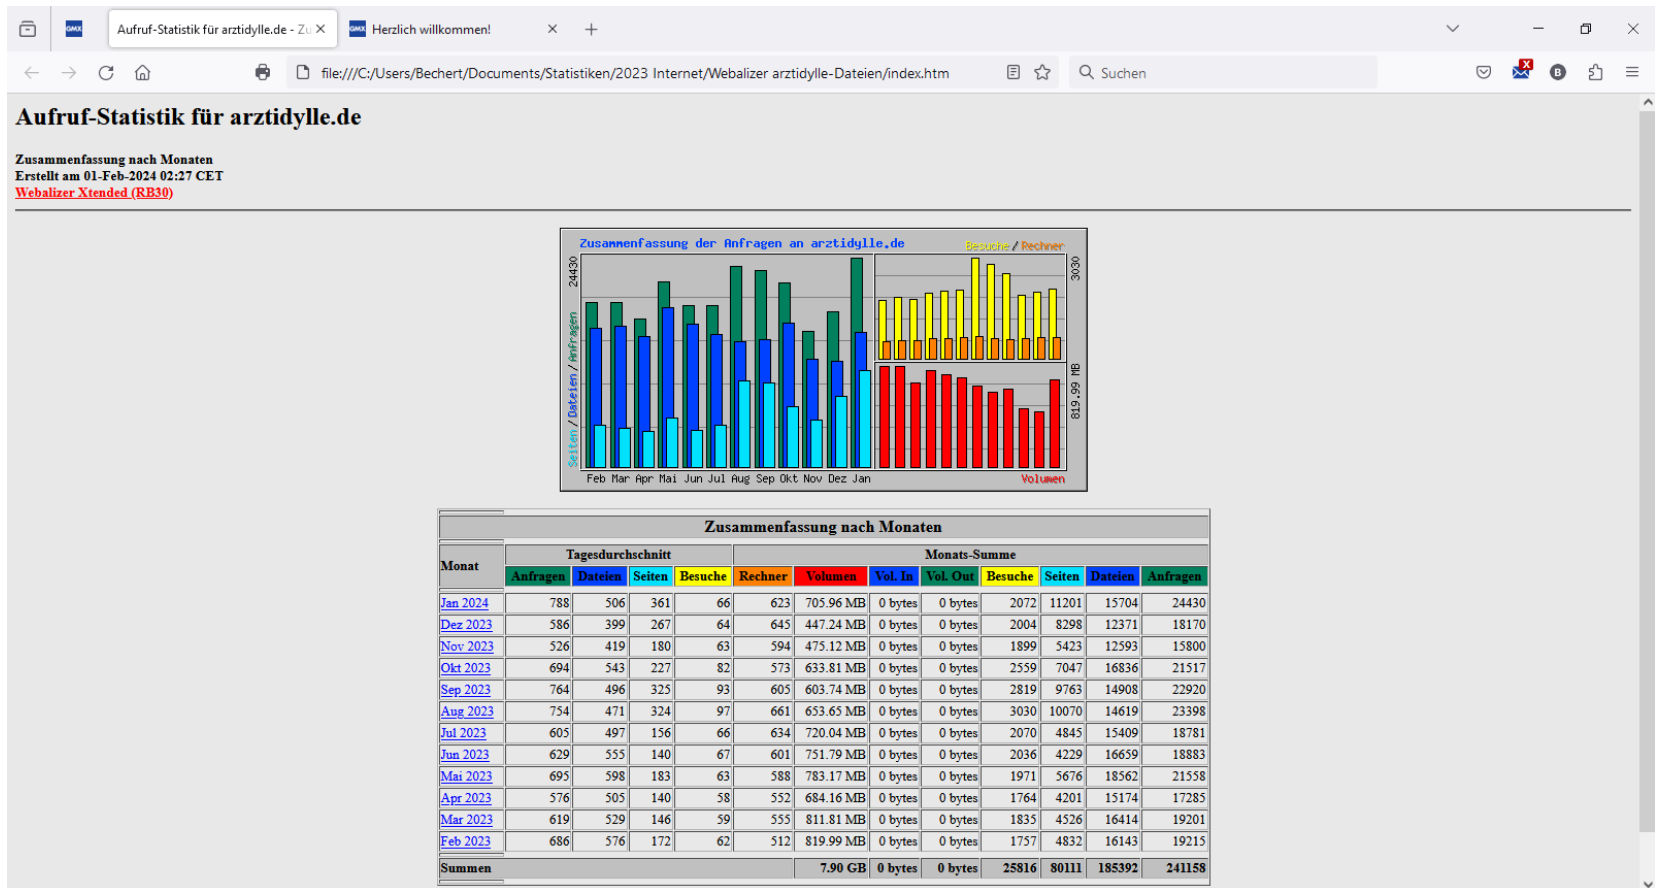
Aufruf-Statistik für arztidylle.de - Zu ×
Herzlich willkommen! ×
+

file:///C:/Users/Bechert/Documents/Statistiken/2023 Internet/Webalizer arztidylle-Dateien/index.htm
Suchen

# Aufruf-Statistik für arztidylle.de

**Zusammenfassung nach Monaten**
**Erstellt am 01-Feb-2024 02:27 CET**
Webalizer Xtended (RB30)

Zusammenfassung der Anfragen an arztidylle.de
Besuche / Rechner
24430
Seiten / Dateien / Anfragen
3030
819.99 MB
Feb Mar Apr Mai Jun Jul Aug Sep Okt Nov Dez Jan
Volumen

| Zusammenfassung nach Monaten | | | | | | | | | | | | |
|---|---|---|---|---|---|---|---|---|---|---|---|---|
| Monat | Tagesdurchschnitt | | | | Monats-Summe | | | | | | | |
| | Anfragen | Dateien | Seiten | Besuche | Rechner | Volumen | Vol. In | Vol. Out | Besuche | Seiten | Dateien | Anfragen |
| Jan 2024 | 788 | 506 | 361 | 66 | 623 | 705.96 MB | 0 bytes | 0 bytes | 2072 | 11201 | 15704 | 24430 |
| Dez 2023 | 586 | 399 | 267 | 64 | 645 | 447.24 MB | 0 bytes | 0 bytes | 2004 | 8298 | 12371 | 18170 |
| Nov 2023 | 526 | 419 | 180 | 63 | 594 | 475.12 MB | 0 bytes | 0 bytes | 1899 | 5423 | 12593 | 15800 |
| Okt 2023 | 694 | 543 | 227 | 82 | 573 | 633.81 MB | 0 bytes | 0 bytes | 2559 | 7047 | 16836 | 21517 |
| Sep 2023 | 764 | 496 | 325 | 93 | 605 | 603.74 MB | 0 bytes | 0 bytes | 2819 | 9763 | 14908 | 22920 |
| Aug 2023 | 754 | 471 | 324 | 97 | 661 | 653.65 MB | 0 bytes | 0 bytes | 3030 | 10070 | 14619 | 23398 |
| Jul 2023 | 605 | 497 | 156 | 66 | 634 | 720.04 MB | 0 bytes | 0 bytes | 2070 | 4845 | 15409 | 18781 |
| Jun 2023 | 629 | 555 | 140 | 67 | 601 | 751.79 MB | 0 bytes | 0 bytes | 2036 | 4229 | 16659 | 18883 |
| Mai 2023 | 695 | 598 | 183 | 63 | 588 | 783.17 MB | 0 bytes | 0 bytes | 1971 | 5676 | 18562 | 21558 |
| Apr 2023 | 576 | 505 | 140 | 58 | 552 | 684.16 MB | 0 bytes | 0 bytes | 1764 | 4201 | 15174 | 17285 |
| Mar 2023 | 619 | 529 | 146 | 59 | 555 | 811.81 MB | 0 bytes | 0 bytes | 1835 | 4526 | 16414 | 19201 |
| Feb 2023 | 686 | 576 | 172 | 62 | 512 | 819.99 MB | 0 bytes | 0 bytes | 1757 | 4832 | 16143 | 19215 |
| Summen | | | | | | 7.90 GB | 0 bytes | 0 bytes | 25816 | 80111 | 185392 | 241158 |